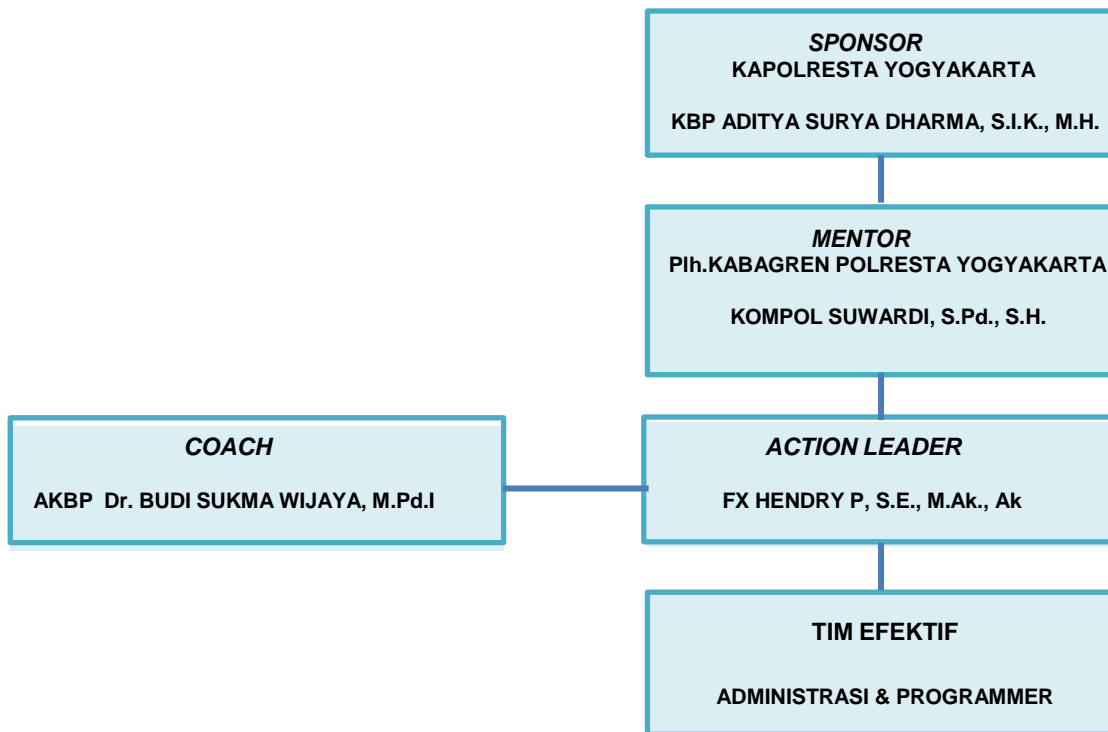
SPONSOR
KAPOLRESTA YOGYAKARTA

KBP ADITYA SURYA DHARMA, S.I.K., M.H.

MENTOR
Plh.KABAGREN POLRESTA YOGYAKARTA

KOMPOL SUWARDI, S.Pd., S.H.

COACH

AKBP Dr. BUDI SUKMA WIJAYA, M.Pd.I

ACTION LEADER

FX HENDRY P, S.E., M.Ak., Ak

TIM EFEKTIF

ADMINISTRASI & PROGRAMMER